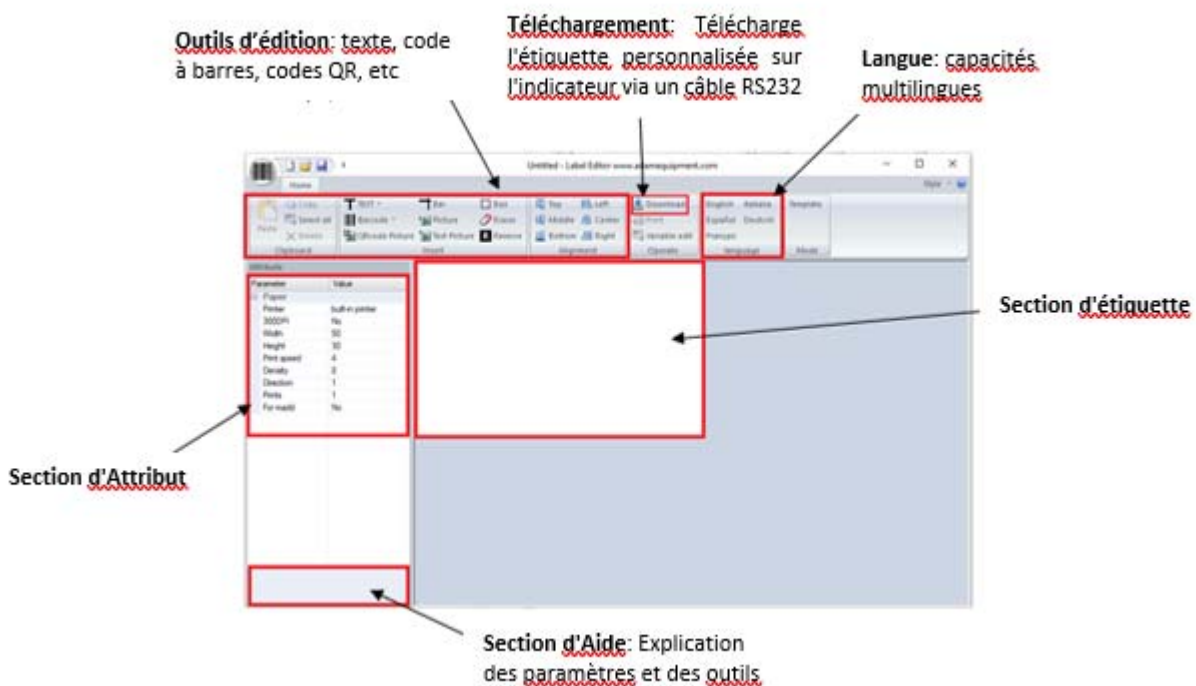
**Outils d'édition**: texte, code à barres, codes QR, etc

**Téléchargement**: Télécharge l'étiquette personnalisée sur l'indicateur via un câble RS232

**Langue**: capacités multilingues

Untitled - Label Editor www.adamequipment.com

Home

Paste Copy Select all Delete Clipboard

TEXT Barcode QRcode Picture Bar Picture Text Picture Box Eraser Reverse Insert

Top Middle Bottom Left Center Right Alignment

Download Print Variable edit Operate

English Italiano Español Deutsch Français language

Template Mode

Attribute

| Parameter | Value |
|---|---|
| Paper | |
| Printer | built-in printer |
| 300DPI | No |
| Width | 50 |
| Height | 30 |
| Print speed | 4 |
| Density | 8 |
| Direction | 1 |
| Prints | 1 |
| For mark | No |

**Section d'étiquette**

**Section d'Attribut**

**Section d'Aide**: Explication des paramètres et des outils